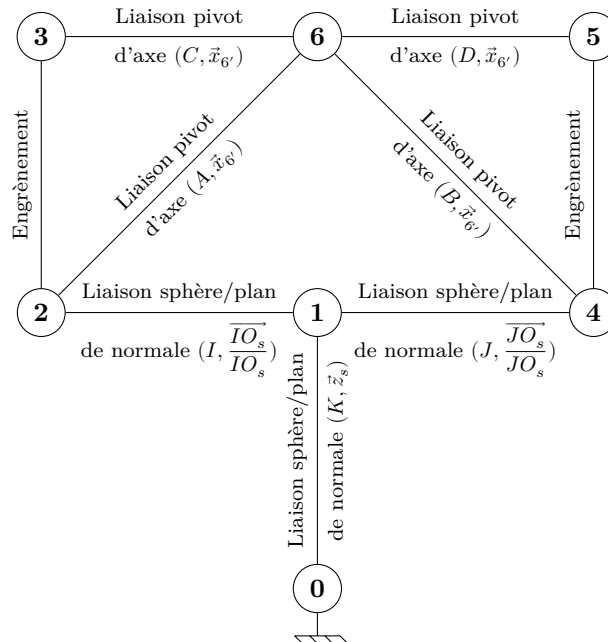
3

Liaison pivot

d'axe $(C, \vec{x}_{6'})$

6

Liaison pivot

d'axe $(D, \vec{x}_{6'})$

5

Engrènement

Liaison pivot

d'axe $(A, \vec{x}_{6'})$

Liaison pivot

d'axe $(B, \vec{x}_{6'})$

Engrènement

2

Liaison sphère/plan

de normale $(I, \frac{\overrightarrow{IO_s}}{IO_s})$

1

Liaison sphère/plan

de normale $(J, \frac{\overrightarrow{JO_s}}{JO_s})$

4

Liaison sphère/plan

de normale $(K, \vec{z}_s)$

0